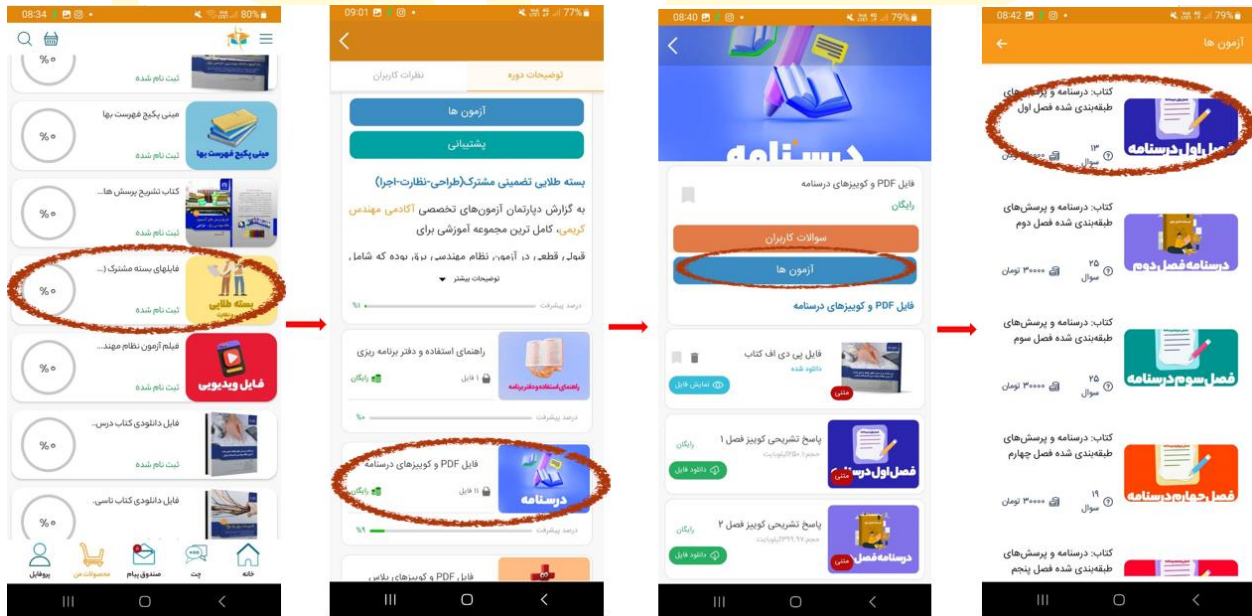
08:34 80%

%۰
ثبت نام شده

مینی پکیج فهرست بها
%۰
ثبت نام شده
مینی پکیج فهرست بها

کتاب تشریح پرسش ها...
%۰
ثبت نام شده

فایلهای بسته مشترک (...
%۰
ثبت نام شده
بسته طلایی

فیلم آزمون نظام مهند...
%۰
ثبت نام شده
فایل ویدیویی

فایل دانلودی کتاب درس...
%۰
ثبت نام شده

فایل دانلودی کتاب ناس...
%۰

خانه
چت
صندوق پیام
محصولات من
پروفایل

09:01 77%

توضیحات دوره
نظرات کاربران

آزمون ها
پشتیبانی

بسته طلایی تضمینی مشترک(طراحی-نظارت-اجرا)

به گزارش دپارتمان آزمون‌های تخصصی آکادمی مهندس کریمی، کامل ترین مجموعه آموزشی برای

قبولی قطعی در آزمون نظام مهندسی برق بوده که شامل

توضیحات بیشتر

درصد پیشرفت
%۱

راهنمای استفاده و دفتر برنامه ریزی
۱ فایل
رایگان
راهنمای استفاده و دفتر برنامه
درصد پیشرفت
%۰

فایل PDF و کوییزهای درسنامه
۱۱ فایل
رایگان
درسنامه
درصد پیشرفت
%۹

فایل PDF و کوییزهای بلاس

08:40 79%

درسنامه

فایل PDF و کوییزهای درسنامه
رایگان

سوالات کاربران
آزمون ها

فایل PDF و کوییزهای درسنامه

فایل پی دی اف کتاب
دانلود شده
نمایش فایل
متنی

پاسخ تشریحی کوییز فصل ۱
رایگان
حجم:۲۵۰.۱کیلوبایت
دانلود فایل
فصل اول درسنامه
متنی

پاسخ تشریحی کوییز فصل ۲
رایگان
حجم:۲۹۹.۹۷کیلوبایت
دانلود فایل
درسنامه فصل
متنی

08:42 79%

آزمون ها

کتاب: درسنامه و پرسش‌های طبقه‌بندی شده فصل اول
۱۳ سوال
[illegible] تومان
فصل اول درسنامه

کتاب: درسنامه و پرسش‌های طبقه‌بندی شده فصل دوم
۲۵ سوال
۳۰۰۰۰ تومان
درسنامه فصل دوم

کتاب: درسنامه و پرسش‌های طبقه‌بندی شده فصل سوم
۲۵ سوال
۳۰۰۰۰ تومان
فصل سوم درسنامه

کتاب: درسنامه و پرسش‌های طبقه‌بندی شده فصل چهارم
۱۹ سوال
۳۰۰۰۰ تومان
فصل چهارم درسنامه

کتاب: درسنامه و پرسش‌های طبقه‌بندی شده فصل پنجم